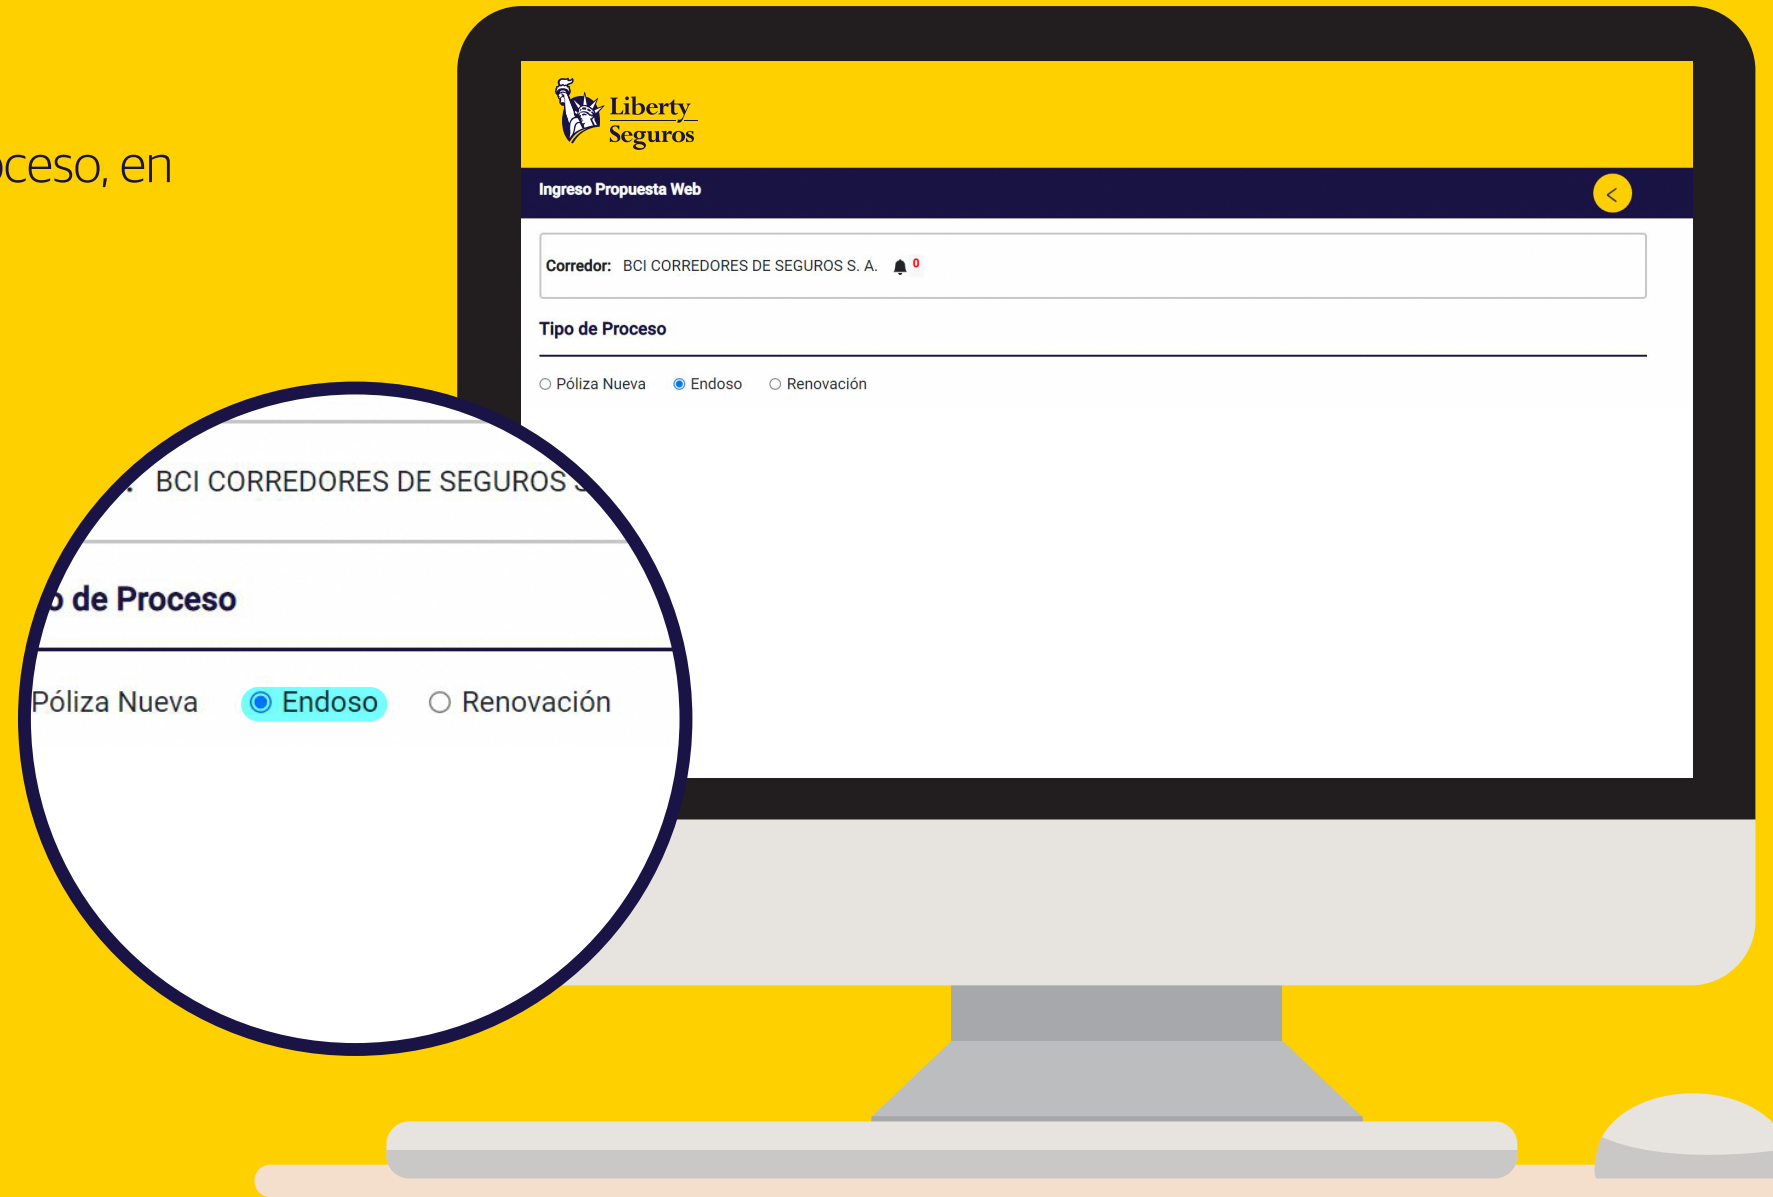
ceso, en

Liberty Seguros

Ingreso Propuesta Web

Corredor: BCI CORREDORES DE SEGUROS S. A. 0

Tipo de Proceso

Póliza Nueva Endoso Renovación

BCI CORREDORES DE SEGUROS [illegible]

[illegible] de Proceso

Póliza Nueva Endoso Renovación